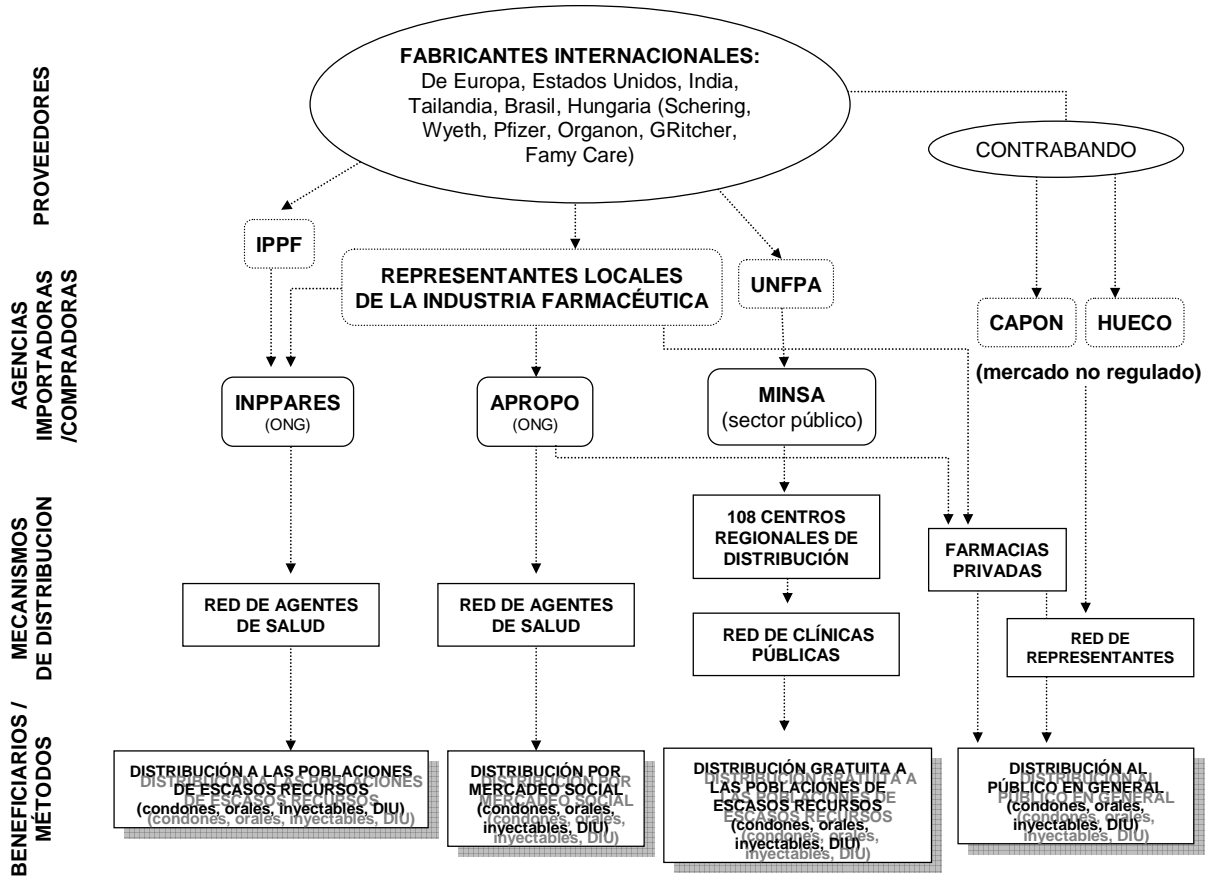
PROVEEDORES

AGENCIAS IMPORTADORAS /COMPRADORAS

MECANISMOS DE DISTRIBUCION

BENEFICIARIOS / MÉTODOS

**FABRICANTES INTERNACIONALES:**
De Europa, Estados Unidos, India, Tailandia, Brasil, Hungaria (Schering, Wyeth, Pfizer, Organon, GRitcher, Famy Care)

CONTRABANDO

IPPF

REPRESENTANTES LOCALES DE LA INDUSTRIA FARMACÉUTICA

UNFPA

CAPON

HUECO

(mercado no regulado)

INPPARES (ONG)

APROPO (ONG)

MINSA (sector público)

108 CENTROS REGIONALES DE DISTRIBUCIÓN

FARMACIAS PRIVADAS

RED DE AGENTES DE SALUD

RED DE AGENTES DE SALUD

RED DE CLÍNICAS PÚBLICAS

RED DE REPRESENTANTES

DISTRIBUCIÓN A LAS POBLACIONES DE ESCASOS RECURSOS (condones, orales, inyectables, DIU)

DISTRIBUCIÓN POR MERCADEO SOCIAL (condones, orales, inyectables, DIU)

DISTRIBUCIÓN GRATUITA A LAS POBLACIONES DE ESCASOS RECURSOS (condones, orales, inyectables, DIU)

DISTRIBUCIÓN AL PÚBLICO EN GENERAL (condones, orales, inyectables, DIU)